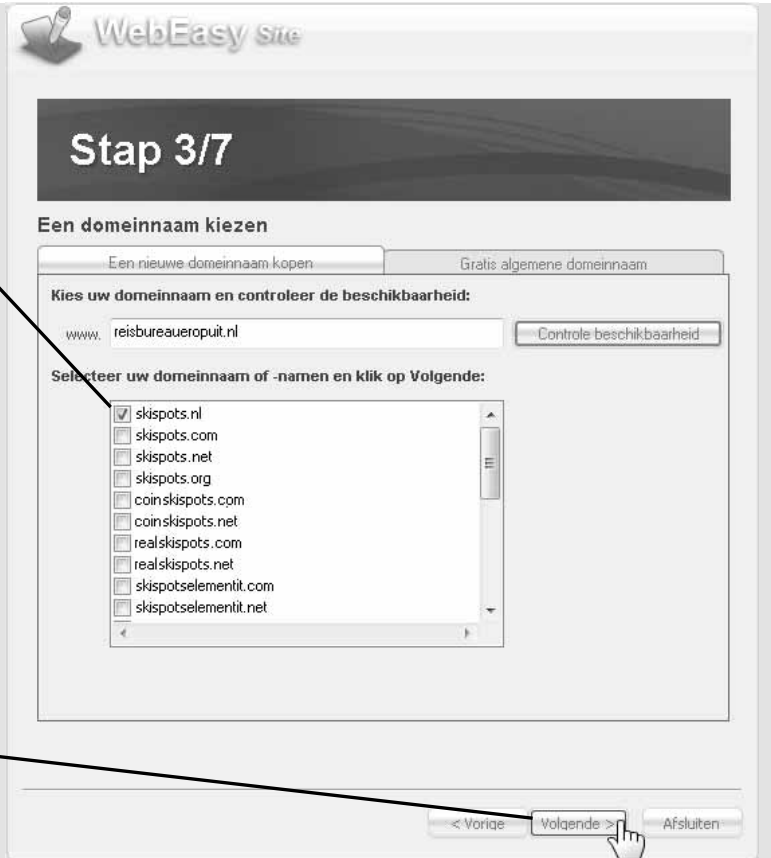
WebEasy Site

Stap 3/7

Een domeinnaam kiezen

Een nieuwe domeinnaam kopen

Gratis algemene domeinnaam

Kies uw domeinnaam en controleer de beschikbaarheid:

www. reisbureaueropuit.nl

Controle beschikbaarheid

Selecteer uw domeinnaam of -namen en klik op Volgende:

skispots.nl
skispots.com
skispots.net
skispots.org
coinskispots.com
coinskispots.net
realskispots.com
realskispots.net
skispotselementit.com
skispotselementit.net

< Vorige

Volgende >

Afsluiten